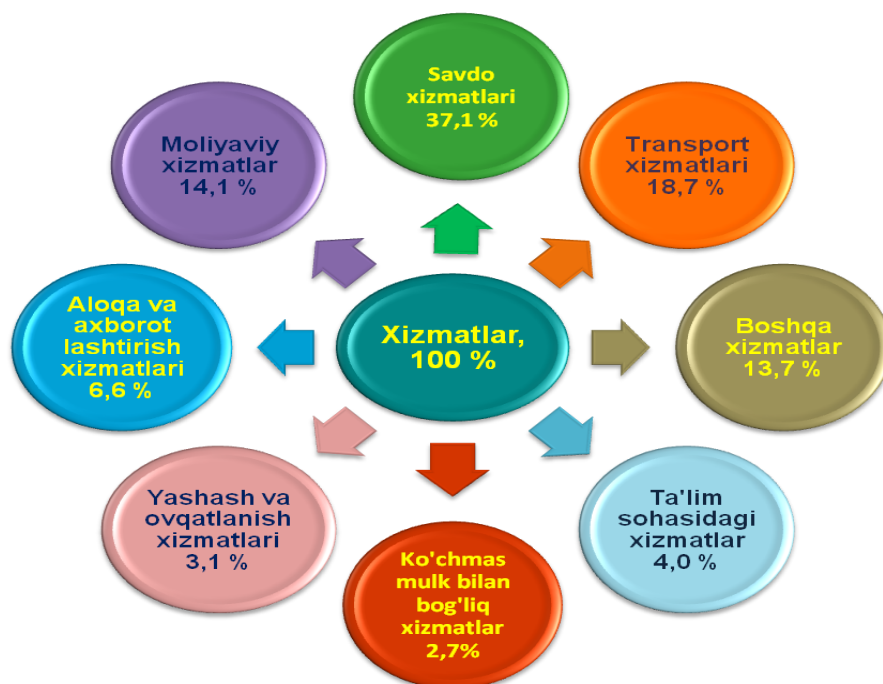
Savdo xizmatlari 37,1 %

Moliyaviy xizmatlar 14,1 %

Transport xizmatlari 18,7 %

Aloqa va axborot lashtirish xizmatlari 6,6 %

Xizmatlar, 100 %

Boshqa xizmatlar 13,7 %

Yashash va ovqatlanish xizmatlari 3,1 %

Ta'lim sohasidagi xizmatlar 4,0 %

Ko'chmas mulk bilan bog'liq xizmatlar 2,7%